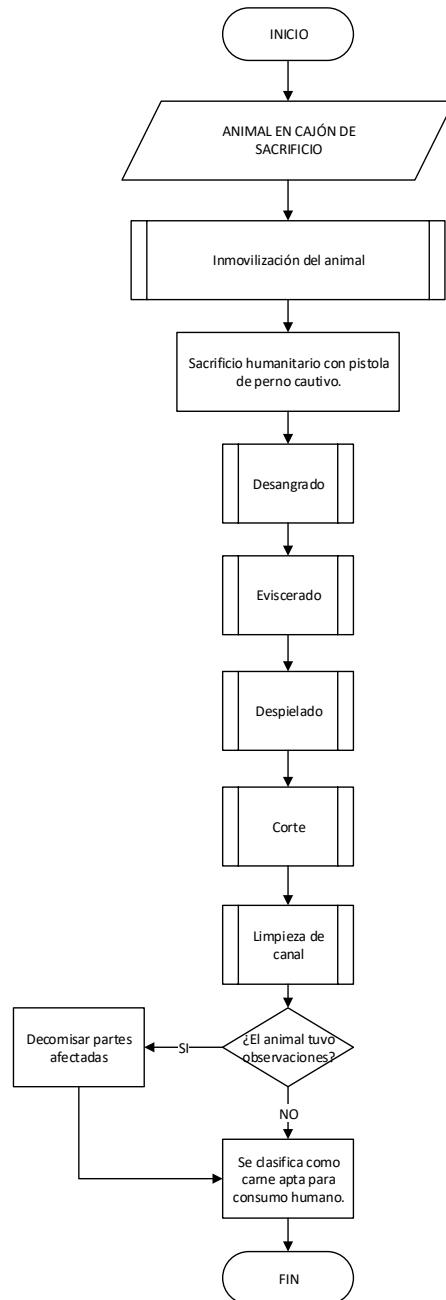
INICIO

ANIMAL EN CAJÓN DE SACRIFICIO

Inmovilización del animal

Sacrificio humanitario con pistola de perno cautivo.

Desangrado

Eviscerado

Despielado

Corte

Limpieza de canal

¿El animal tuvo observaciones?

SI

Decomisar partes afectadas

NO

Se clasifica como carne apta para consumo humano.

FIN